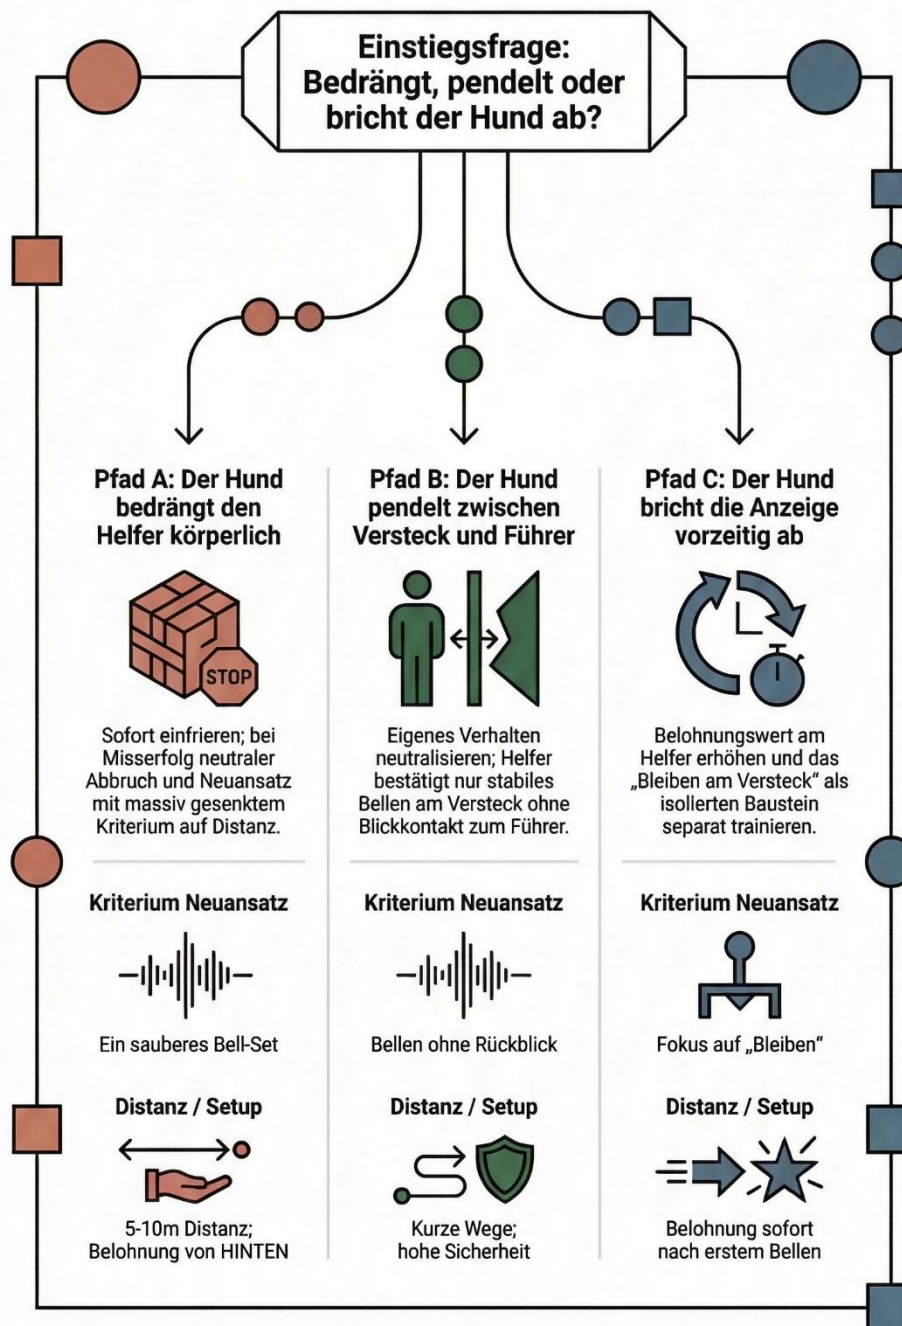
Einstiegsfrage: Bedrängt, pendelt oder bricht der Hund ab?

Pfad A: Der Hund bedrängt den Helfer körperlich

STOP

Sofort einfrieren; bei Misserfolg neutraler Abbruch und Neuansatz mit massiv gesenktem Kriterium auf Distanz.

Kriterium Neuansatz

Ein sauberes Bell-Set

Distanz / Setup

5-10m Distanz; Belohnung von HINTEN

Pfad B: Der Hund pendelt zwischen Versteck und Führer

Eigenes Verhalten neutralisieren; Helfer bestätigt nur stabiles Bellen am Versteck ohne Blickkontakt zum Führer.

Kriterium Neuansatz

Bellen ohne Rückblick

Distanz / Setup

Kurze Wege; hohe Sicherheit

Pfad C: Der Hund bricht die Anzeige vorzeitig ab

Belohnungswert am Helfer erhöhen und das „Bleiben am Versteck“ als isollerten Baustein separat trainieren.

Kriterium Neuansatz

Fokus auf „Bleiben“

Distanz / Setup

Belohnung sofort nach erstem Bellen